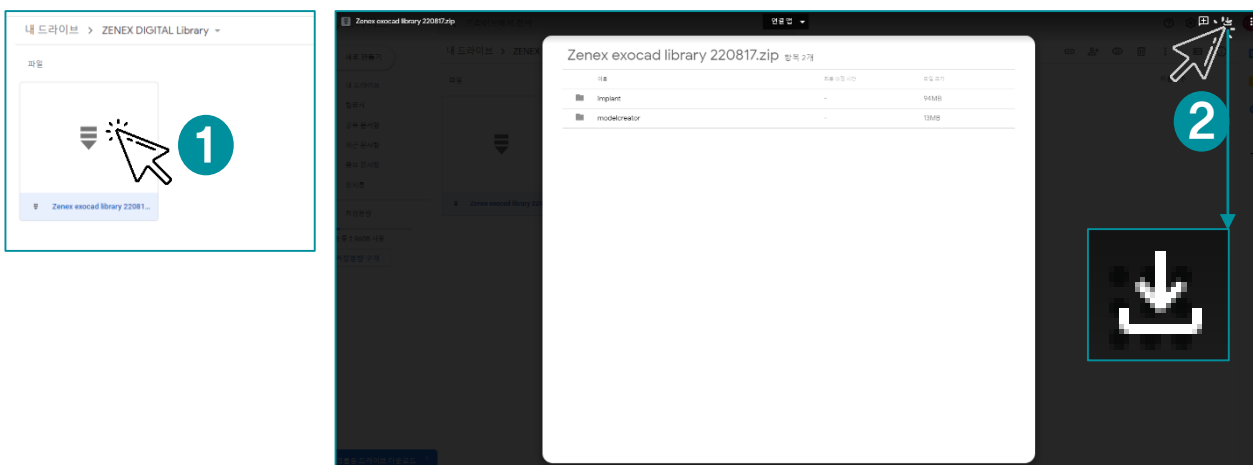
내 드라이브 > ZENEX DIGITAL Library

파일

Zenex exocad library 22081...

1

Zenex exocad library 220817.zip

연결 앱

내 드라이브 > ZENEX

Zenex exocad library 220817.zip 항목 2개

| 이름 | 최종 수정 시간 | 파일 크기 |
|---|---|---|
| implant | - | 94MB |
| modelcreator | - | 13MB |

2